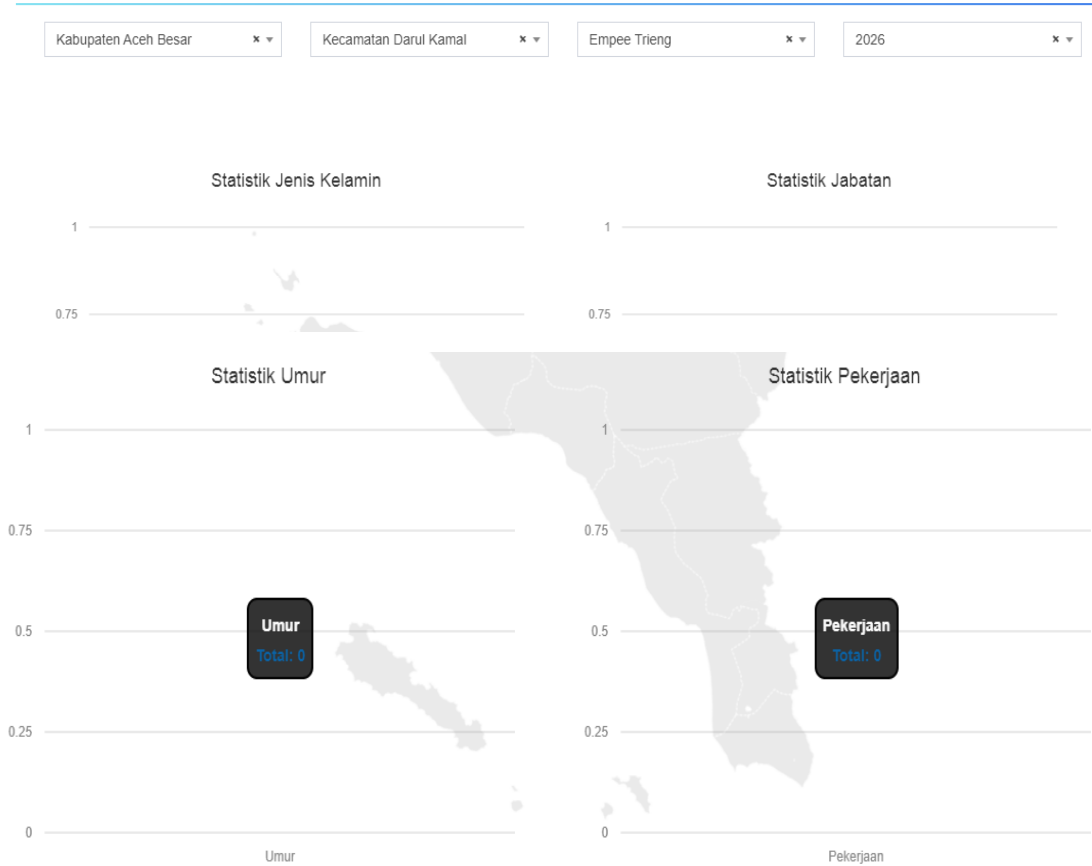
Kabupaten Aceh Besar × ▾

Kecamatan Darul Kamal × ▾

Empee Trieng × ▾

2026 × ▾

Statistik Jenis Kelamin

1

0.75

Statistik Jabatan

1

0.75

Statistik Umur

1

0.75

0.5

0.25

0

Umur
Total: 0

Umur

Statistik Pekerjaan

1

0.75

0.5

0.25

0

Pekerjaan
Total: 0

Pekerjaan